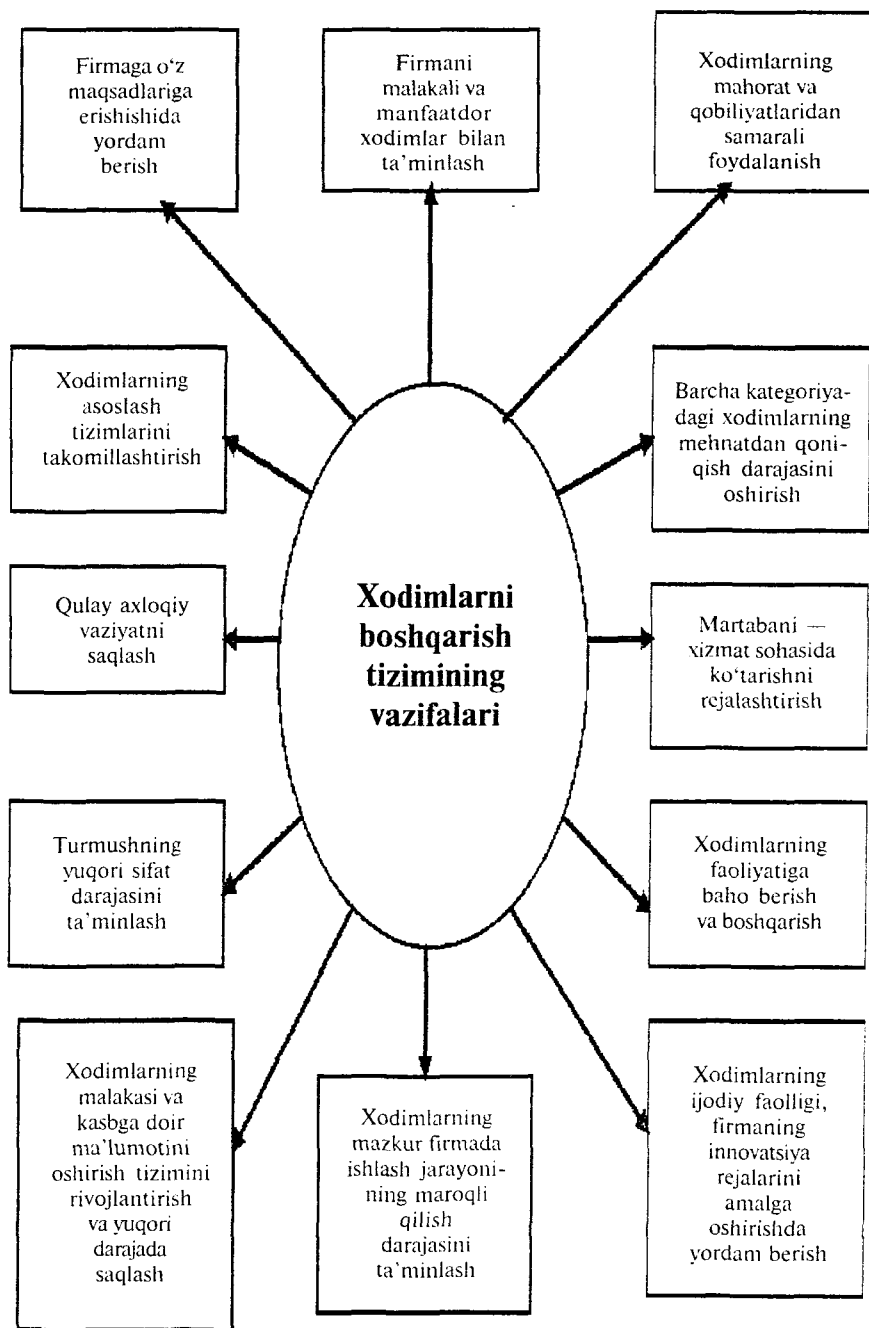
Firmaga o'z maqsadlariga erishishida yordam berish

Firmani malakali va manfaatdor xodimlar bilan ta'minlash

Xodimlarning mahorat va qobiliyatlaridan samarali foydalanish

Xodimlarning asoslash tizimlarini takomillashtirish

Barcha kategoriyadagi xodimlarning mehnatdan qoniqish darajasini oshirish

Qulay axloqiy vaziyatni saqlash

Xodimlarni boshqarish tizimining vazifalari

Martabani — xizmat sohasida ko'tarishni rejalashtirish

Turmushning yuqori sifat darajasini ta'minlash

Xodimlarning faoliyatiga baho berish va boshqarish

Xodimlarning malakasi va kasbga doir ma'lumotini oshirish tizimini rivojlantirish va yuqori darajada saqlash

Xodimlarning mazkur firmada ishlash jarayonining maroqli qilish darajasini ta'minlash

Xodimlarning ijodiy faolligi, firmaning innovatsiya rejalarini amalga oshirishda yordam berish